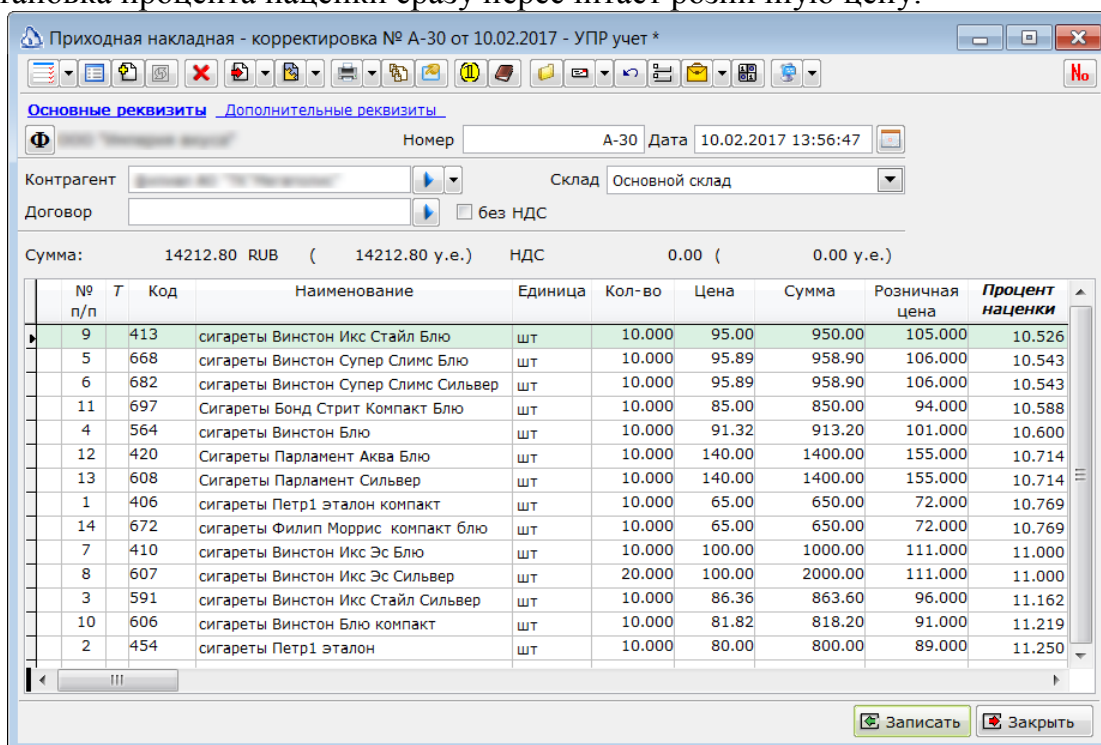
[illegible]ановка процента наценки сразу пересчитает розничную цену.

Приходная накладная - корректировка № А-30 от 10.02.2017 - УПР учет *

№

Основные реквизиты Дополнительные реквизиты

Ф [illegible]

Номер А-30 Дата 10.02.2017 13:56:47

Контрагент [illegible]

Склад Основной склад

Договор

без НДС

Сумма: 14212.80 RUB ( 14212.80 у.е.) НДС 0.00 ( 0.00 у.е.)

| № п/п | Т | Код | Наименование | Единица | Кол-во | Цена | Сумма | Розничная цена | Процент наценки |
|---|---|---|---|---|---|---|---|---|---|
| 9 | | 413 | сигареты Винстон Икс Стайл Блю | шт | 10.000 | 95.00 | 950.00 | 105.000 | 10.526 |
| 5 | | 668 | сигареты Винстон Супер Слимс Блю | шт | 10.000 | 95.89 | 958.90 | 106.000 | 10.543 |
| 6 | | 682 | сигареты Винстон Супер Слимс Сильвер | шт | 10.000 | 95.89 | 958.90 | 106.000 | 10.543 |
| 11 | | 697 | Сигареты Бонд Стрит Компакт Блю | шт | 10.000 | 85.00 | 850.00 | 94.000 | 10.588 |
| 4 | | 564 | сигареты Винстон Блю | шт | 10.000 | 91.32 | 913.20 | 101.000 | 10.600 |
| 12 | | 420 | Сигареты Парламент Аква Блю | шт | 10.000 | 140.00 | 1400.00 | 155.000 | 10.714 |
| 13 | | 608 | Сигареты Парламент Сильвер | шт | 10.000 | 140.00 | 1400.00 | 155.000 | 10.714 |
| 1 | | 406 | сигареты Петр1 эталон компакт | шт | 10.000 | 65.00 | 650.00 | 72.000 | 10.769 |
| 14 | | 672 | сигареты Филип Моррис компакт блю | шт | 10.000 | 65.00 | 650.00 | 72.000 | 10.769 |
| 7 | | 410 | сигареты Винстон Икс Эс Блю | шт | 10.000 | 100.00 | 1000.00 | 111.000 | 11.000 |
| 8 | | 607 | сигареты Винстон Икс Эс Сильвер | шт | 20.000 | 100.00 | 2000.00 | 111.000 | 11.000 |
| 3 | | 591 | сигареты Винстон Икс Стайл Сильвер | шт | 10.000 | 86.36 | 863.60 | 96.000 | 11.162 |
| 10 | | 606 | сигареты Винстон Блю компакт | шт | 10.000 | 81.82 | 818.20 | 91.000 | 11.219 |
| 2 | | 454 | сигареты Петр1 эталон | шт | 10.000 | 80.00 | 800.00 | 89.000 | 11.250 |

Записать Закрыть